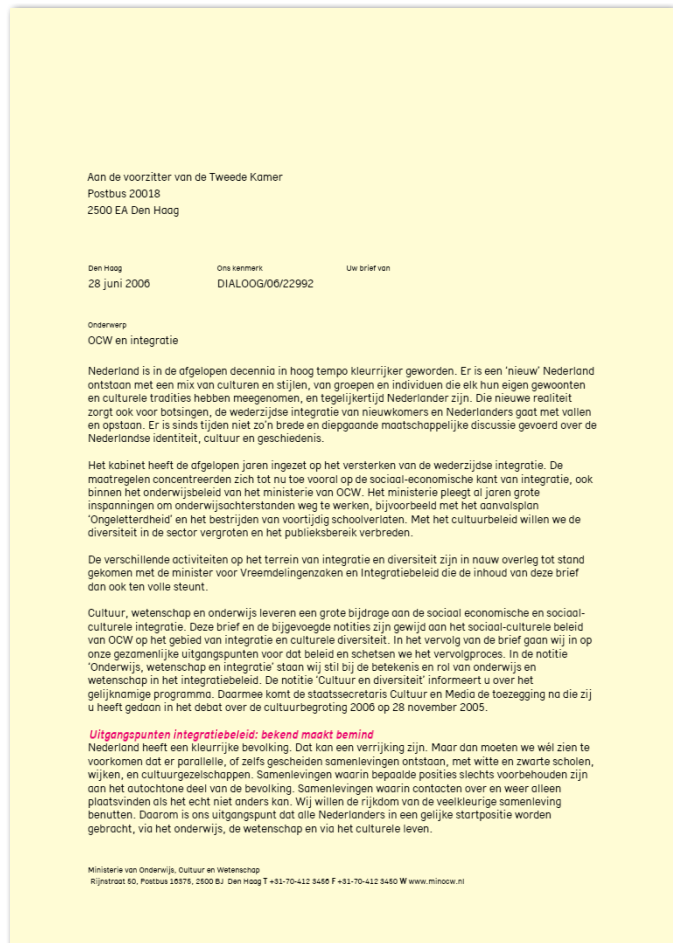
Aan de voorzitter van de Tweede Kamer
Postbus 20018
2500 EA Den Haag

Den Haag
28 juni 2006

Ons kenmerk
DIALOOG/06/22992

Uw brief van

Onderwerp
OCW en integratie

Nederland is in de afgelopen decennia in hoog tempo kleurrijker geworden. Er is een 'nieuw' Nederland ontstaan met een mix van culturen en stijlen, van groepen en individuen die elk hun eigen gewoonten en culturele tradities hebben meegenomen, en tegelijkertijd Nederlander zijn. Die nieuwe realiteit zorgt ook voor botsingen, de wederzijdse integratie van nieuwkomers en Nederlanders gaat met vallen en opstaan. Er is sinds tijden niet zo'n brede en diepgaande maatschappelijke discussie gevoerd over de Nederlandse identiteit, cultuur en geschiedenis.

Het kabinet heeft de afgelopen jaren ingezet op het versterken van de wederzijdse integratie. De maatregelen concentreerden zich tot nu toe vooral op de sociaal-economische kant van integratie, ook binnen het onderwijsbeleid van het ministerie van OCW. Het ministerie pleegt al jaren grote inspanningen om onderwijsachterstanden weg te werken, bijvoorbeeld met het aanvalsplan 'Ongeletterdheid' en het bestrijden van voortijdig schoolverlaten. Met het cultuurbeleid willen we de diversiteit in de sector vergroten en het publieksbereik verbreden.

De verschillende activiteiten op het terrein van integratie en diversiteit zijn in nauw overleg tot stand gekomen met de minister voor Vreemdelingenzaken en Integratiebeleid die de inhoud van deze brief dan ook ten volle steunt.

Cultuur, wetenschap en onderwijs leveren een grote bijdrage aan de sociaal economische en sociaal-culturele integratie. Deze brief en de bijgevoegde notities zijn gewijd aan het sociaal-culturele beleid van OCW op het gebied van integratie en culturele diversiteit. In het vervolg van de brief gaan wij in op onze gezamenlijke uitgangspunten voor dat beleid en schetsen we het vervolgproces. In de notitie 'Onderwijs, wetenschap en integratie' staan wij stil bij de betekenis en rol van onderwijs en wetenschap in het integratiebeleid. De notitie 'Cultuur en diversiteit' informeert u over het gelijknamige programma. Daarmee komt de staatssecretaris Cultuur en Media de toezegging na die zij u heeft gedaan in het debat over de cultuurbegroting 2006 op 28 november 2005.

Uitgangspunten integratiebeleid: bekend maakt bemind
Nederland heeft een kleurrijke bevolking. Dat kan een verrijking zijn. Maar dan moeten we wél zien te voorkomen dat er parallelle, of zelfs gescheiden samenlevingen ontstaan, met witte en zwarte scholen, wijken, en cultuurgezelschappen. Samenlevingen waarin bepaalde posities slechts voorbehouden zijn aan het autochtone deel van de bevolking. Samenlevingen waarin contacten over en weer alleen plaatsvinden als het echt niet anders kan. Wij willen de rijkdom van de veelkleurige samenleving benutten. Daarom is ons uitgangspunt dat alle Nederlanders in een gelijke startpositie worden gebracht, via het onderwijs, de wetenschap en via het culturele leven.

Ministerie van Onderwijs, Cultuur en Wetenschap
Rijnstraat 50, Postbus 16375, 2500 BJ Den Haag T +31-70-412 3456 F +31-70-412 3450 W www.minocw.nl